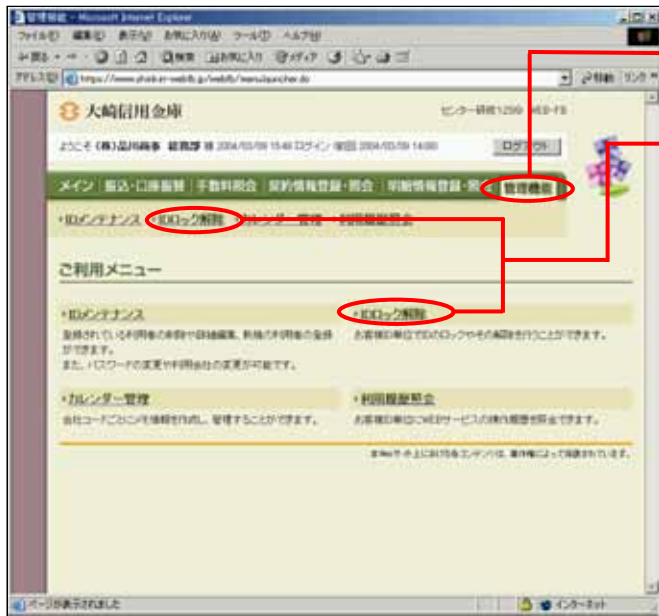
管理機能 - Microsoft Internet Explorer

ファイル(F) 編集(E) 表示(V) お気に入り(A) ツール(T) ヘルプ(H)

戻る 検索 お気に入り メディア

アドレス(D) https://www.shinkin-webfb.jp/webfb/menuSearcher.do

移動 リンク

大崎信用金庫

センター研修1259 WEB-FB

ようこそ (株)品川商事 総務部 様 2004/03/09 15:46 ログイン 前回 2004/03/09 14:00

ログアウト

メイン 振込・口座振替 手数料照会 契約情報登録・照会 明細情報登録・照会 管理機能

・IDメンテナンス ・IDロック解除 ・カレンダー管理 ・利用履歴照会

ご利用メニュー

・IDメンテナンス

登録されている利用者の削除や登録編集、新規の利用者の登録ができます。
また、パスワードの変更や利用会社の変更が可能です。

・IDロック解除

お客様の単位でIDのロックやその解除を行うことができます。

・カレンダー管理

会社コードごとに休日情報を作成し、管理することができます。

・利用履歴照会

お客様の単位でWEB-FBサービスの操作履歴を照会できます。

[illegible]

ページが表示されました

インターネット